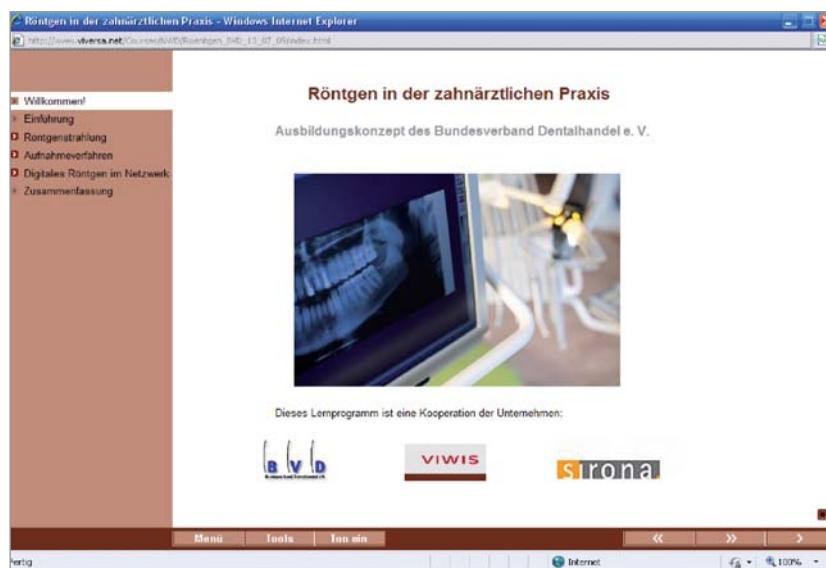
Röntgen in der zahnärztlichen Praxis - Windows Internet Explorer

http://www.viversa.net/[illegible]

Willkommen!
Einführung
Rontgenstrahlung
Aufnahmeverfahren
Digitales Röntgen im Netzwerk
Zusammenfassung

Röntgen in der zahnärztlichen Praxis

Ausbildungskonzept des Bundesverband Dentalhandel e. V.

Dieses Lernprogramm ist eine Kooperation der Unternehmen:

B V D

VIWIS

sirona

Menü Tools Ton ein

«

»

›

Fertig

Internet

100%